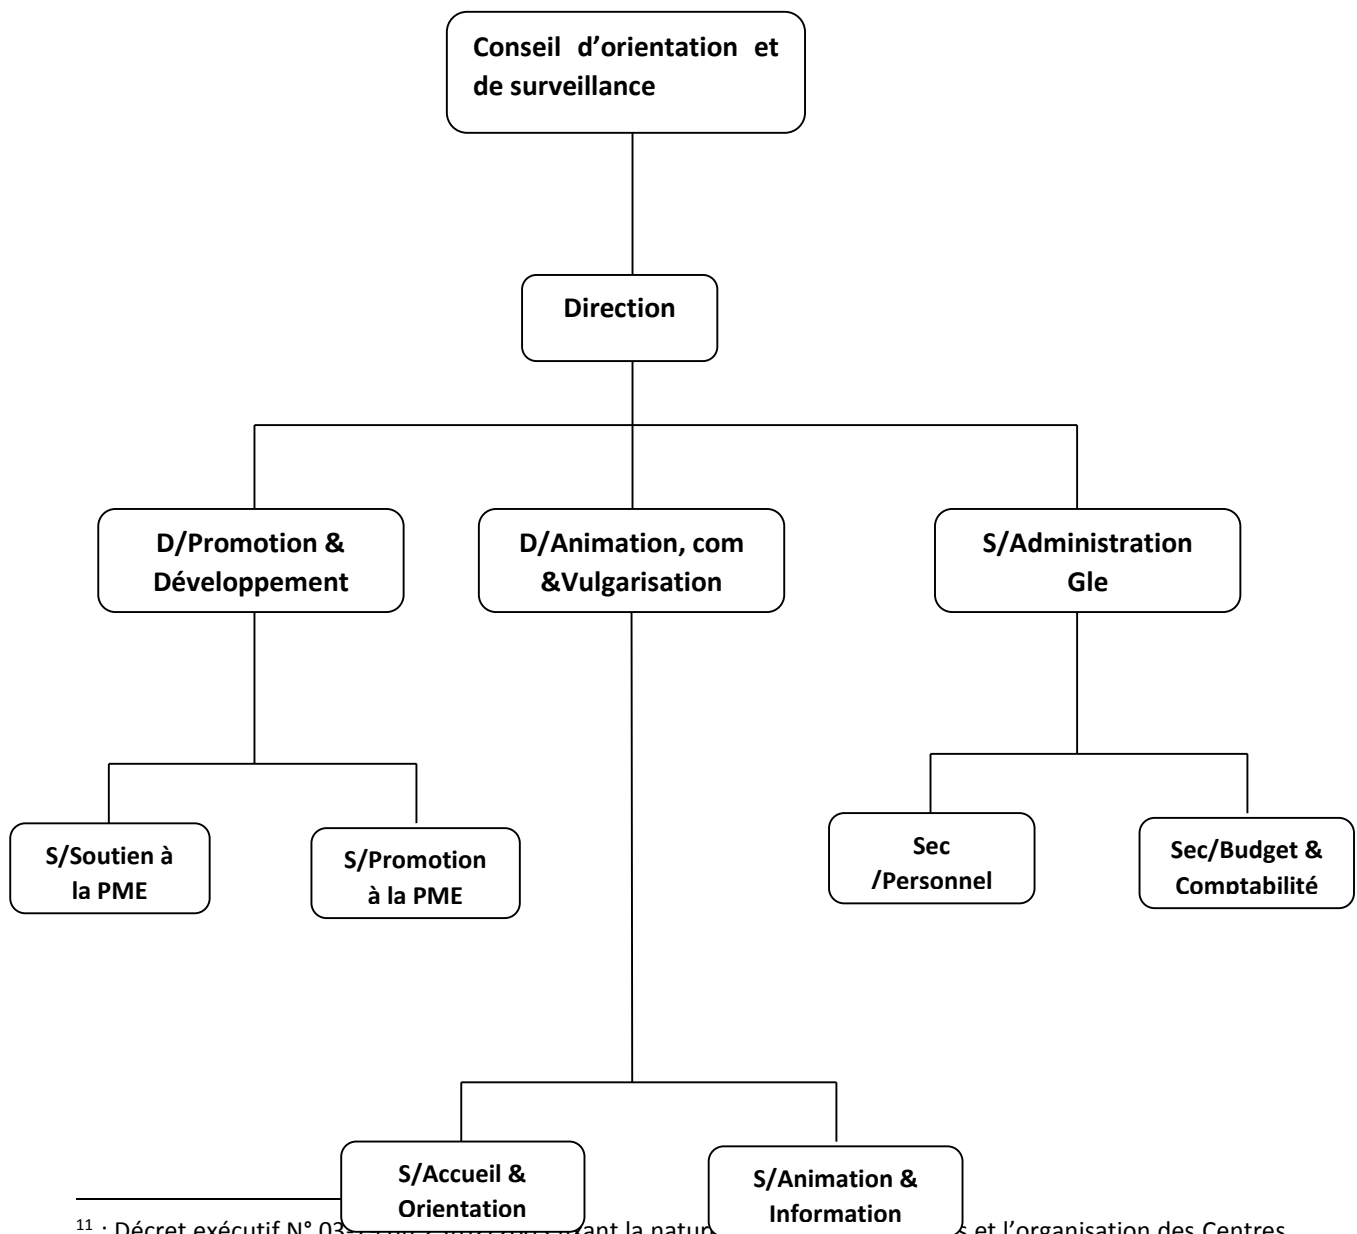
Conseil d'orientation et de surveillance

Direction

D/Promotion & Développement

D/Animation, com &Vulgarisation

S/Administration Gle

S/Soutien à la PME

S/Promotion à la PME

Sec /Personnel

Sec/Budget & Comptabilité

S/Accueil & Orientation

S/Animation & Information

$^{11}$ : Décret exécutif N° 03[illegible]ant la natur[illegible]s et l'organisation des Centres